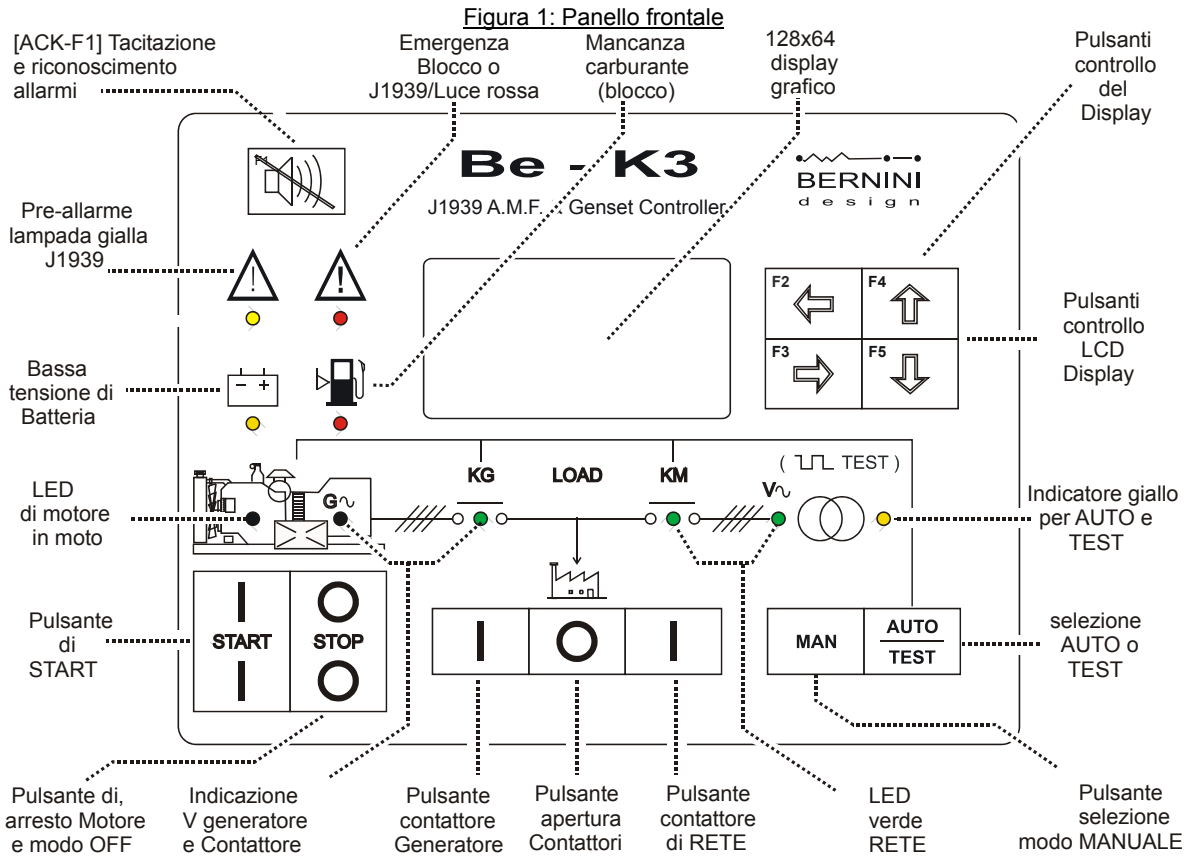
Figura 1: Panello frontale

[ACK-F1] Tacitazione e riconoscimento allarmi

Emergenza Blocco o J1939/Luce rossa

Mancanza carburante (blocco)

128x64 display grafico

Pulsanti controllo del Display

Be - K3

BERNINI design

J1939 A.M.F. Genset Controller

Pre-allarme lampada gialla J1939

F2

F4

F3

F5

Pulsanti controllo LCD Display

Bassa tensione di Batteria

− +

KG

LOAD

KM

( TEST )

V∿

G∿

LED di motore in moto

Indicatore giallo per AUTO e TEST

Pulsante di START

START

STOP

MAN

AUTO

TEST

selezione AUTO o TEST

Pulsante di, arresto Motore e modo OFF

Indicazione V generatore e Contattore

Pulsante contattore Generatore

Pulsante apertura Contattori

Pulsante contattore di RETE

LED verde RETE

Pulsante selezione modo MANUALE